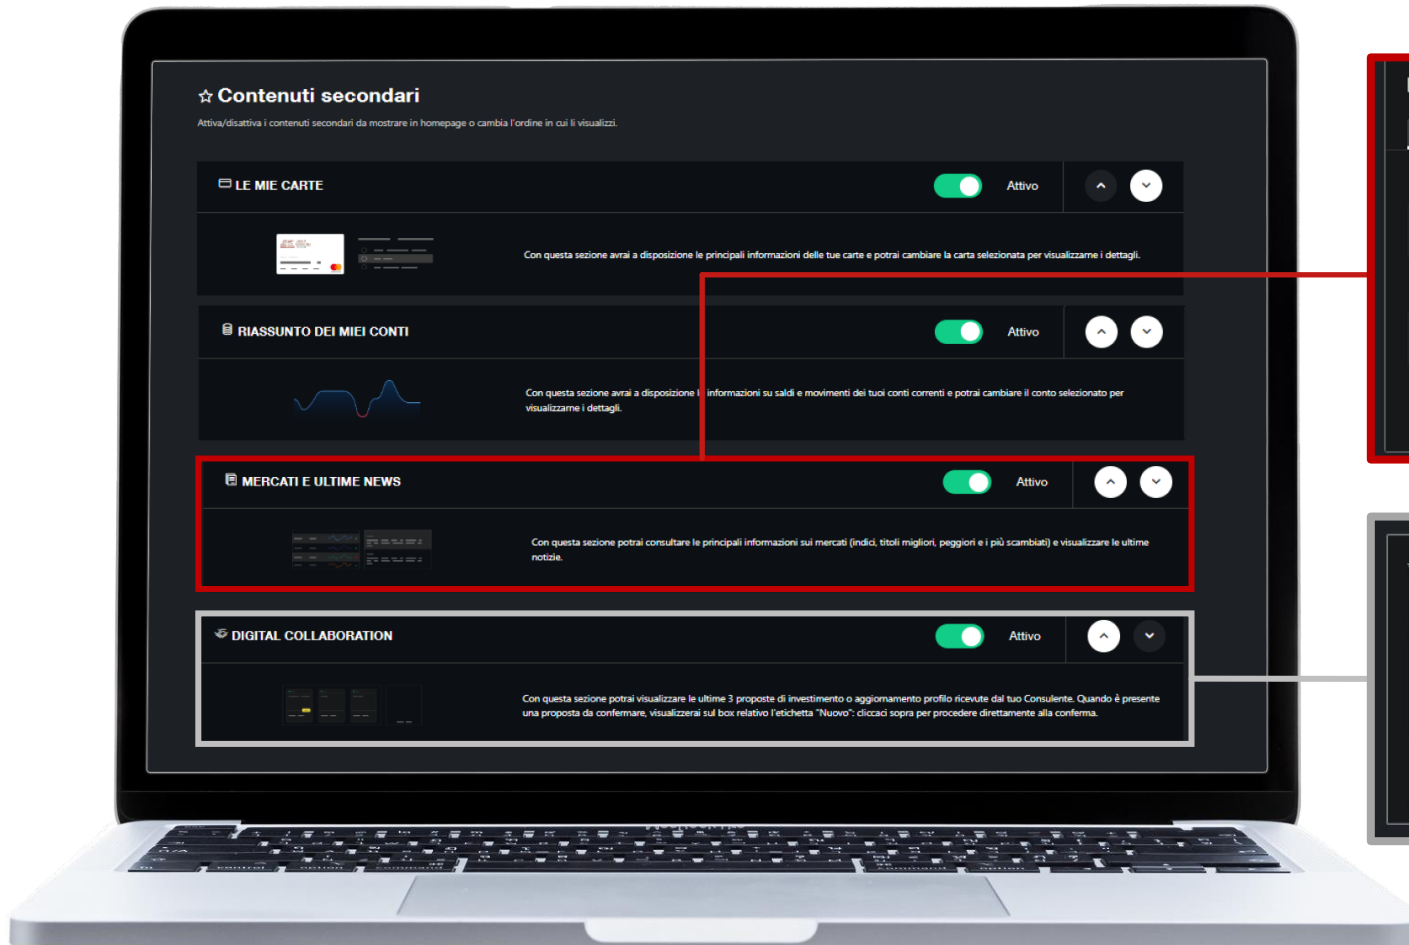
☆ Contenuti secondari

Attiva/disattiva i contenuti secondari da mostrare in homepage o cambia l'ordine in cui li visualizzi.

LE MIE CARTE

Attivo

Con questa sezione avrai a disposizione le principali informazioni delle tue carte e potrai cambiare la carta selezionata per visualizzarne i dettagli.

RIASSUNTO DEI MIEI CONTI

Attivo

Con questa sezione avrai a disposizione l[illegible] informazioni su saldi e movimenti dei tuoi conti correnti e potrai cambiare il conto selezionato per visualizzarne i dettagli.

MERCATI E ULTIME NEWS

Attivo

Con questa sezione potrai consultare le principali informazioni sui mercati (indici, titoli migliori, peggiori e i più scambiati) e visualizzare le ultime notizie.

DIGITAL COLLABORATION

Attivo

Con questa sezione potrai visualizzare le ultime 3 proposte di investimento o aggiornamento profilo ricevute dal tuo Consulente. Quando è presente una proposta da confermare, visualizzerai sul box relativo l'etichetta "Nuovo": cliccaci sopra per procedere direttamente alla conferma.